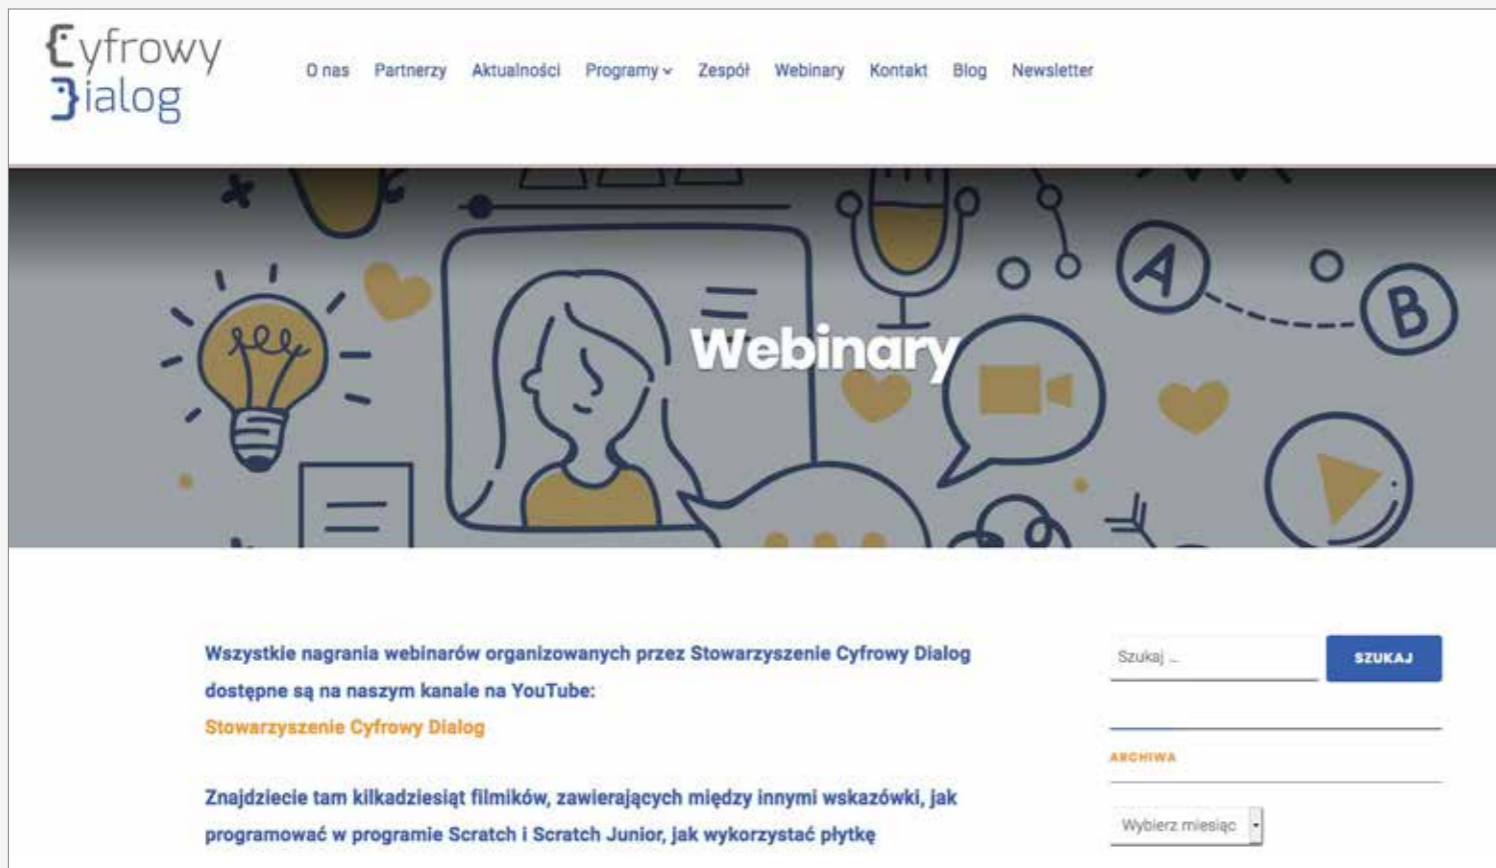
{Cyfrowy
}ialog

O nas Partnerzy Aktualności Programy Zespół Webinary Kontakt Blog Newsletter

Webinary

Wszystkie nagrania webinarów organizowanych przez Stowarzyszenie Cyfrowy Dialog dostępne są na naszym kanale na YouTube:
Stowarzyszenie Cyfrowy Dialog

Znajdziecie tam kilkadziesiąt filmików, zawierających między innymi wskazówki, jak programować w programie Scratch i Scratch Junior, jak wykorzystać płytkę

Szukaj ...
SZUKAJ

ARCHIWA

Wybierz miesiąc